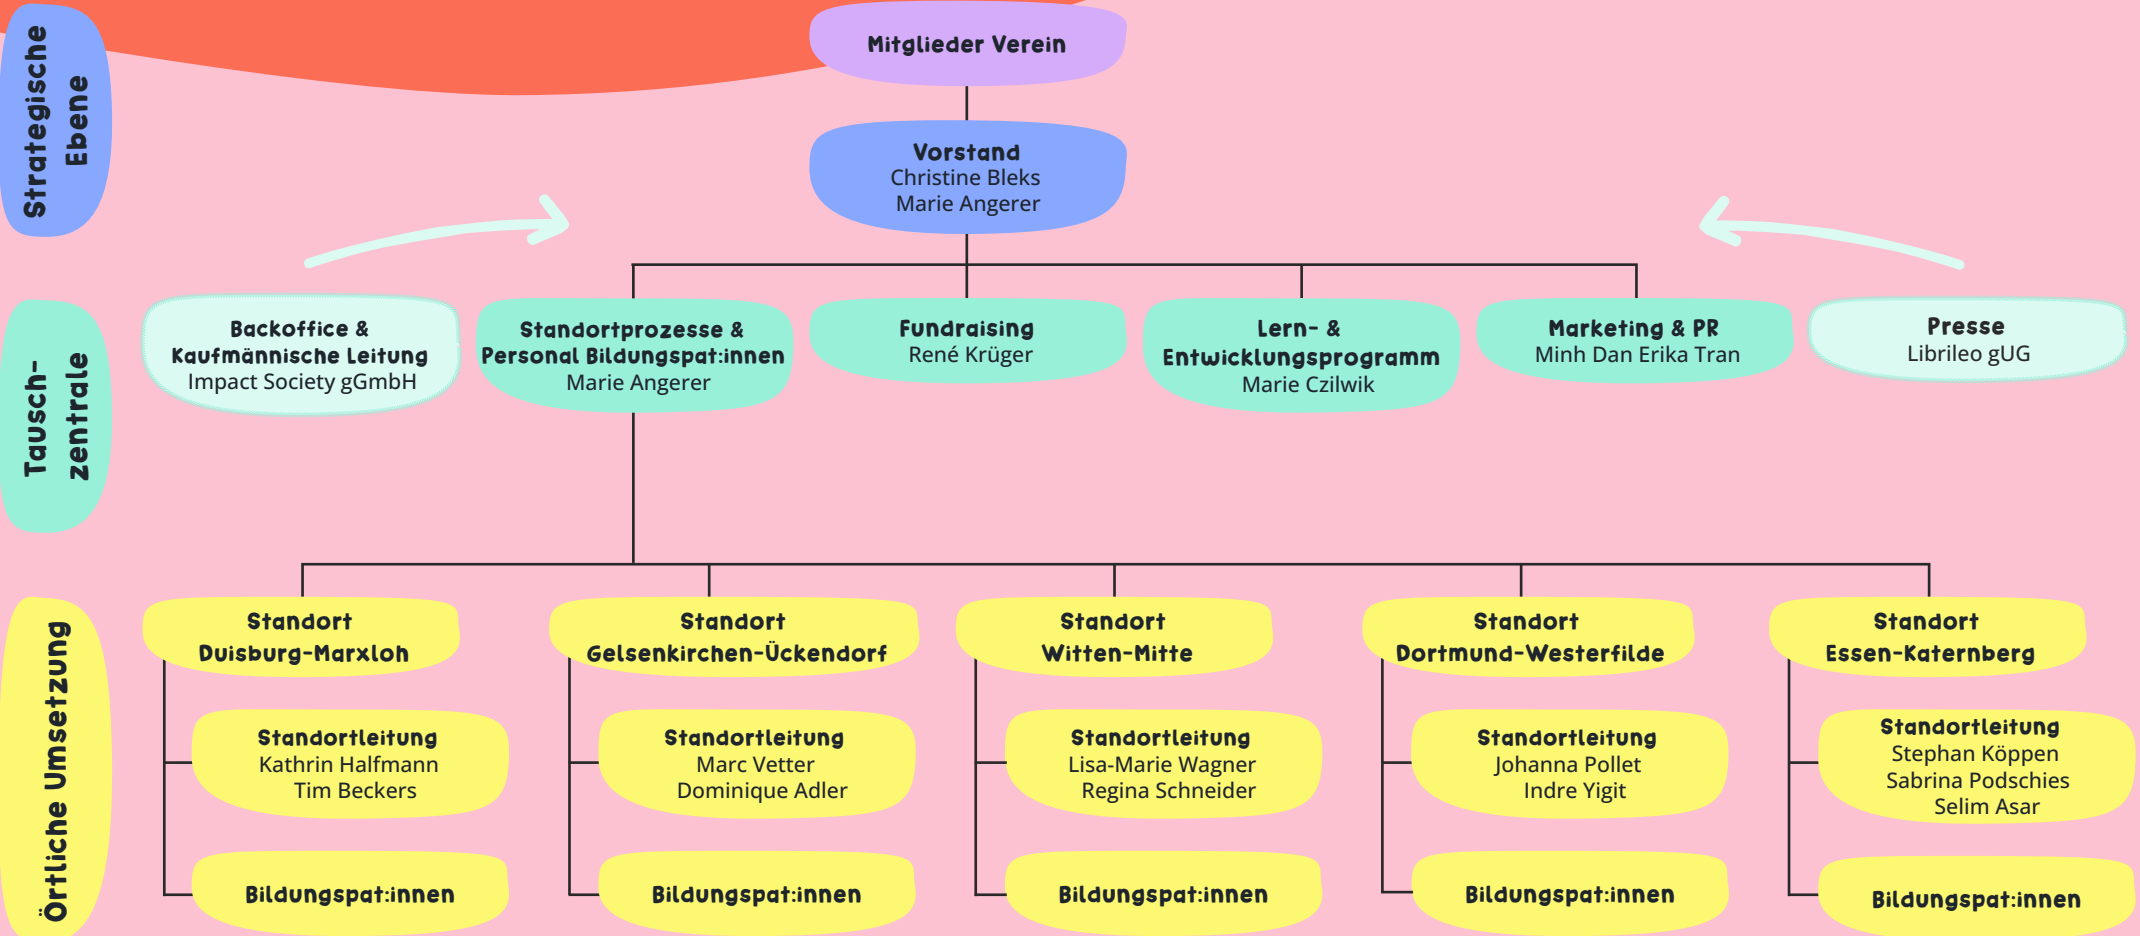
Strategische Ebene

Mitglieder Verein

Vorstand
Christine Bleks
Marie Angerer

Tausch-zentrale

Backoffice & Kaufmännische Leitung
Impact Society gGmbH

Standortprozesse & Personal Bildungspat:innen
Marie Angerer

Fundraising
René Krüger

Lern- & Entwicklungsprogramm
Marie Czilwik

Marketing & PR
Minh Dan Erika Tran

Presse
Librileo gUG

Örtliche Umsetzung

Standort Duisburg-Marxloh

Standortleitung
Kathrin Halfmann
Tim Beckers

Bildungspat:innen

Standort Gelsenkirchen-Ückendorf

Standortleitung
Marc Vetter
Dominique Adler

Bildungspat:innen

Standort Witten-Mitte

Standortleitung
Lisa-Marie Wagner
Regina Schneider

Bildungspat:innen

Standort Dortmund-Westerfilde

Standortleitung
Johanna Pollet
Indre Yigit

Bildungspat:innen

Standort Essen-Katernberg

Standortleitung
Stephan Köppen
Sabrina Podschies
Selim Asar

Bildungspat:innen